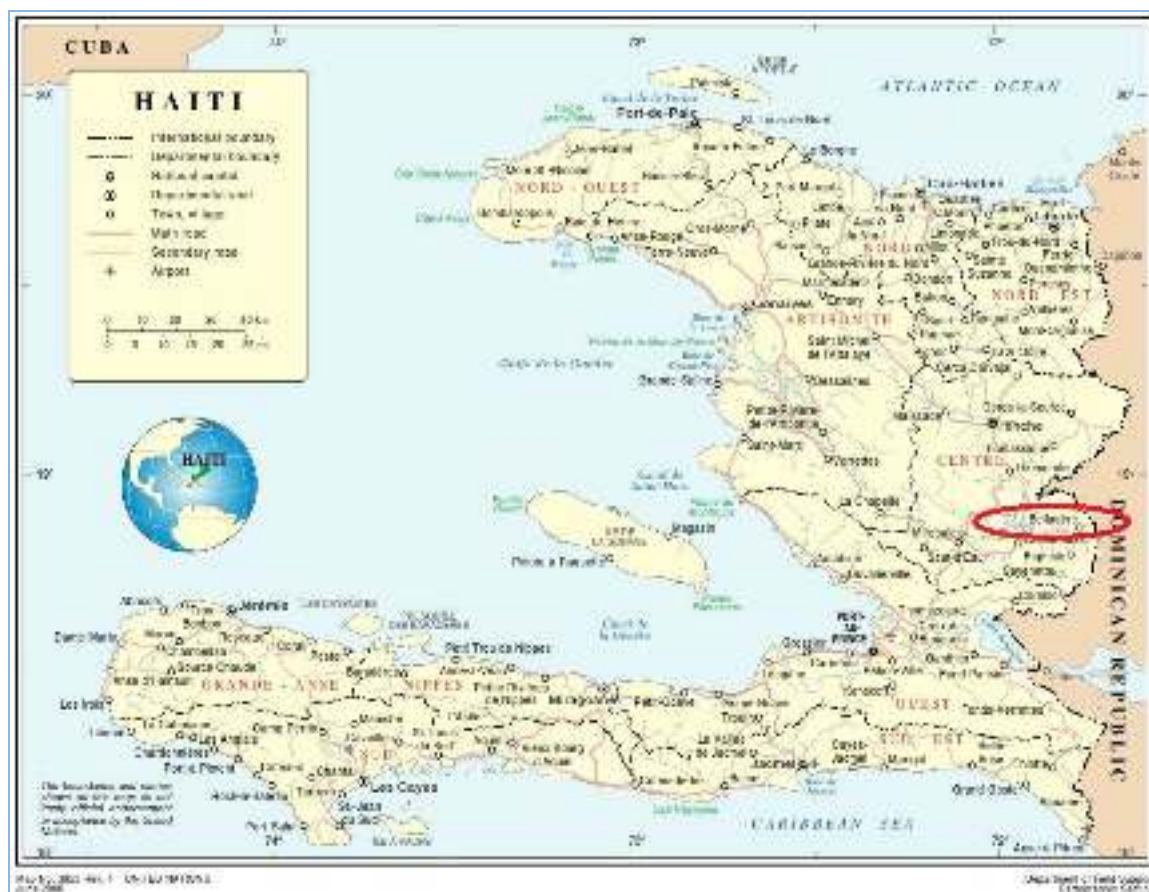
CUBA

HAITI

International boundary
Departmental boundary
National capital
Departmental seat
Town, village
Main road
Secondary road
Airport

ATLANTIC OCEAN

HAITI

Port-de-Paix

NORD - OUEST

NORD

NORD - EST

ARTIBONITE

Cap-Haïtien

Gonaïves

Saint-Marc

Hinche

CENTRE

La Chapelle

Mirebalais

Anse-à-Galets

Jérémie

Port-au-Prince

GRANDE - ANSE

NIPPES

OUEST

SUD

SUD - EST

Les Cayes

Jacmel

Petit Trou de Nippes

Léogâne

Grand Gosier

DOMINICAN REPUBLIC

CARIBBEAN SEA

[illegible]